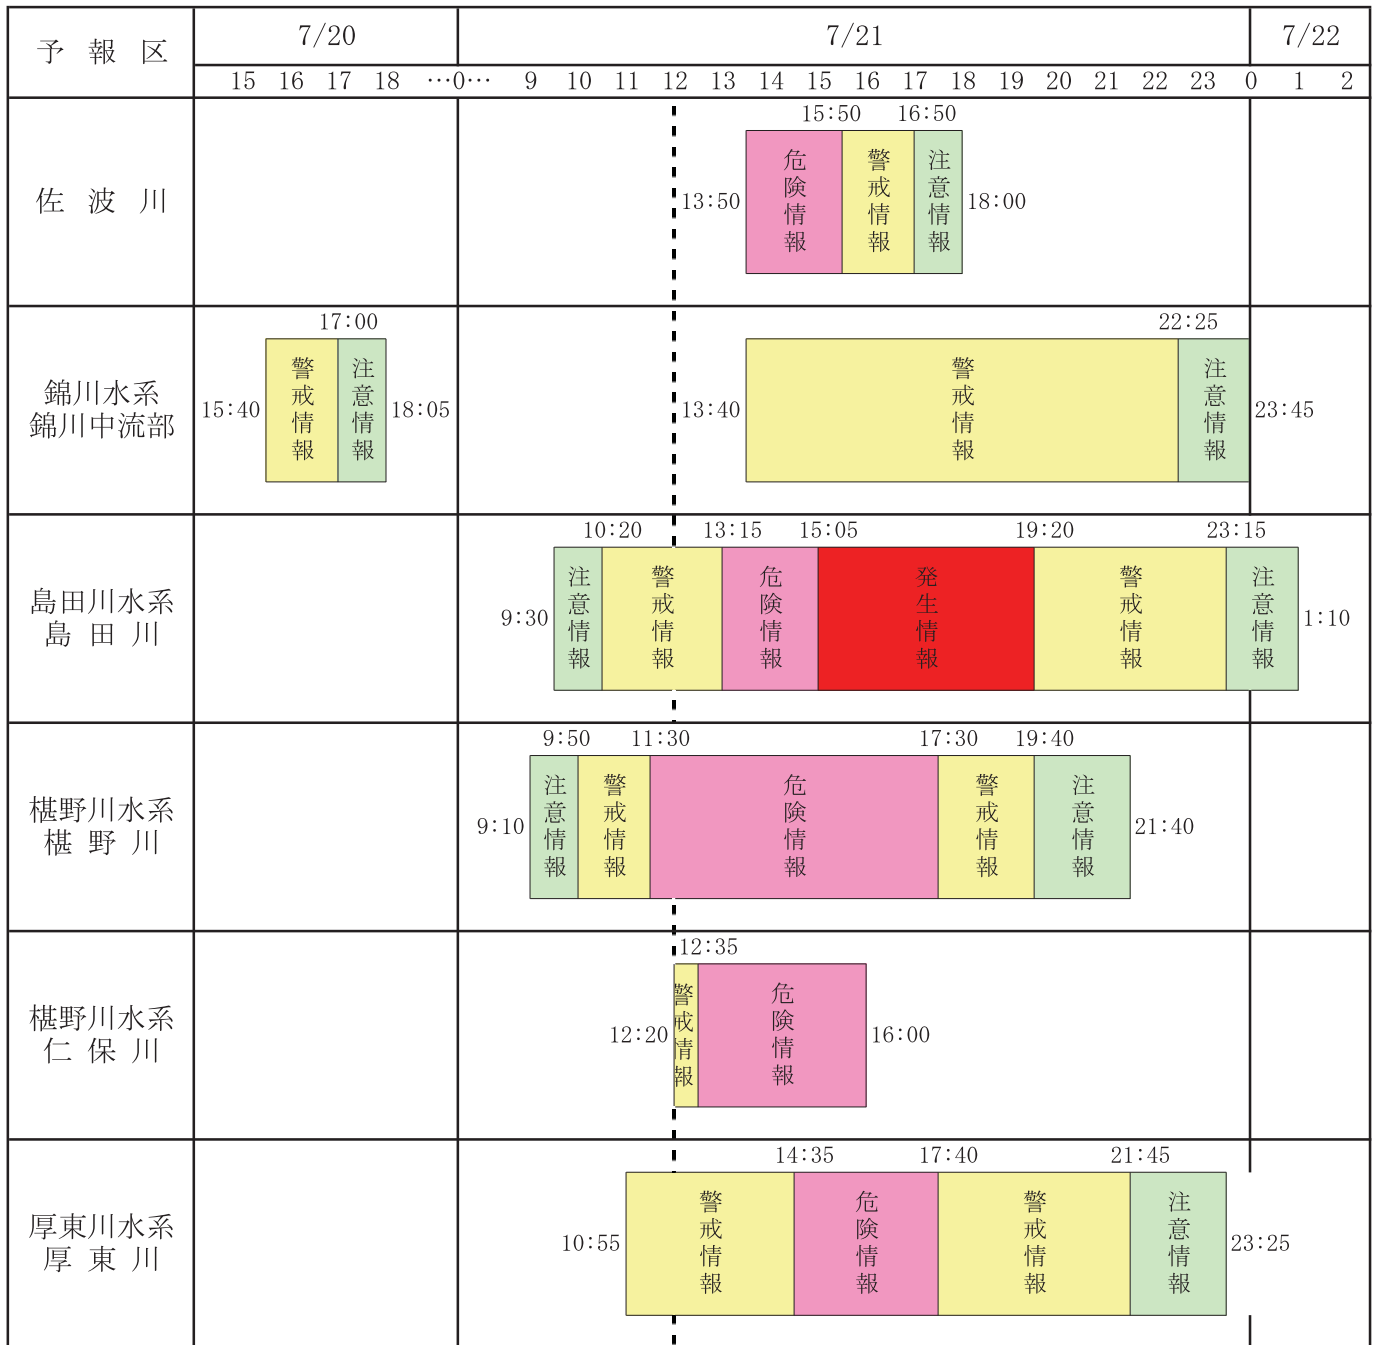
予報区

7/20 7/21 7/22

15 16 17 18 …0… 9 10 11 12 13 14 15 16 17 18 19 20 21 22 23 0 1 2

佐波川
15:50 16:50
13:50 危険情報 警戒情報 注意情報 18:00

錦川水系
錦川中流部
17:00
15:40 警戒情報 注意情報 18:05
22:25
13:40 警戒情報 注意情報 23:45

島田川水系
島田川
10:20 13:15 15:05 19:20 23:15
9:30 注意情報 警戒情報 危険情報 発生情報 警戒情報 注意情報 1:10

椹野川水系
椹野川
9:50 11:30 17:30 19:40
9:10 注意情報 警戒情報 危険情報 警戒情報 注意情報 21:40

椹野川水系
仁保川
12:35
12:20 警戒情報 危険情報 16:00

厚東川水系
厚東川
14:35 17:40 21:45
10:55 警戒情報 危険情報 警戒情報 注意情報 23:25